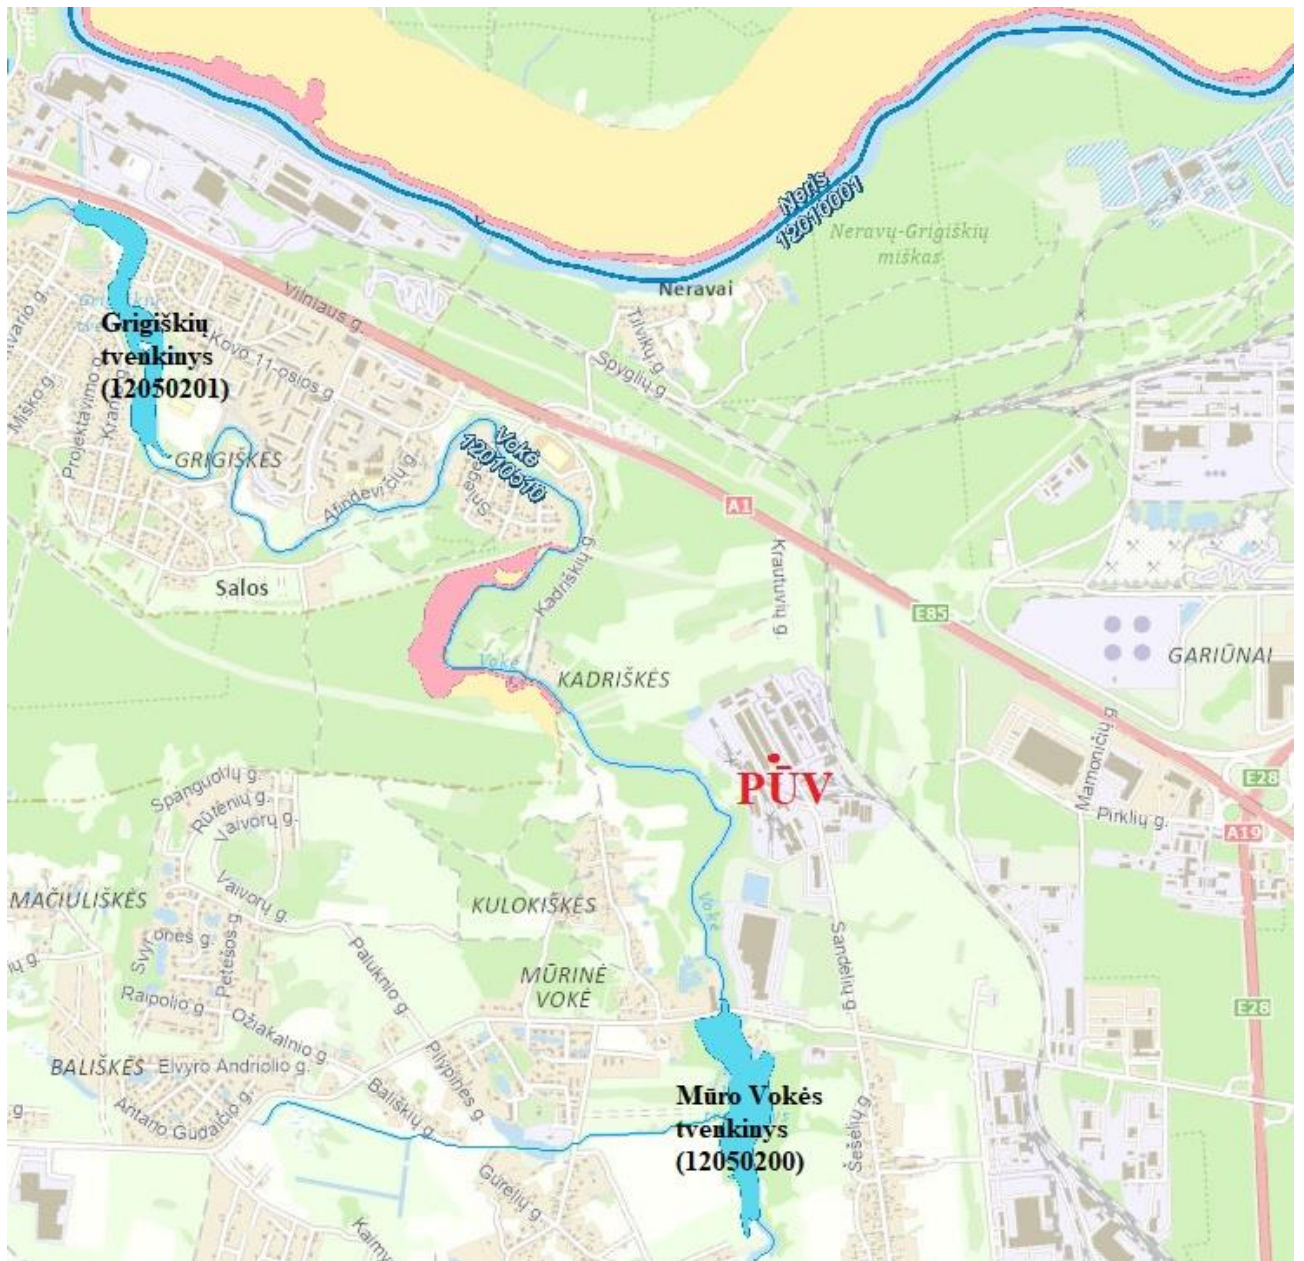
Neris 12010001

Neravų-Grigiškių miškas

Neravai

Vilniaus g.

Grigiškių tvenkinys (12050201)

Kovo 11-osios g.

Miško g.

Projektavimo g.

Tilvikų g.

Spyglių g.

Vokė 12010510

GRIGIŠKĖS

Atlaidos g.

Šilo g.

A1

Kadriškių g.

Krautuvių g.

Salos

E85

GARIŪNAI

Vokė

KADRIŠKĖS

Mamonių g.

E28

PŪV

Pirklių g.

A19

Spanguolių g.

Rūtenių g.

Vaivorų g.

Vaivorų g.

MAČIULIŠKĖS

KULOKIŠKĖS

Vokė

Sandėlių g.

Svyrių g.

Petesos g.

Paluknio g.

MŪRINĖ VOKĖ

Raipolio g.

Ožiakalnio g.

Pilypinės g.

E28

BALIŠKĖS

Elvyro Andriolio g.

Bališkių g.

Mūro Vokės tvenkinys (12050200)

Antano Gudaičio g.

Šešėlių g.

Gurelių g.

Kaimy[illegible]